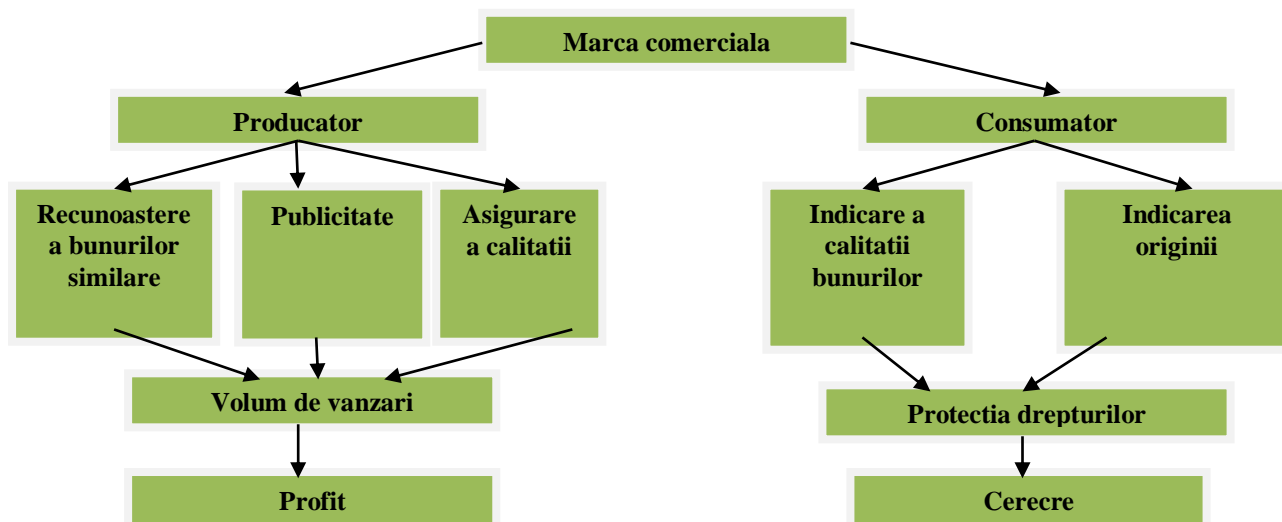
Marca comerciala

Producator

Consumator

Recunoastere a bunurilor similare

Publicitate

Asigurare a calitatii

Indicare a calitatii bunurilor

Indicarea originii

Volum de vanzari

Protectia drepturilor

Profit

Cerecre